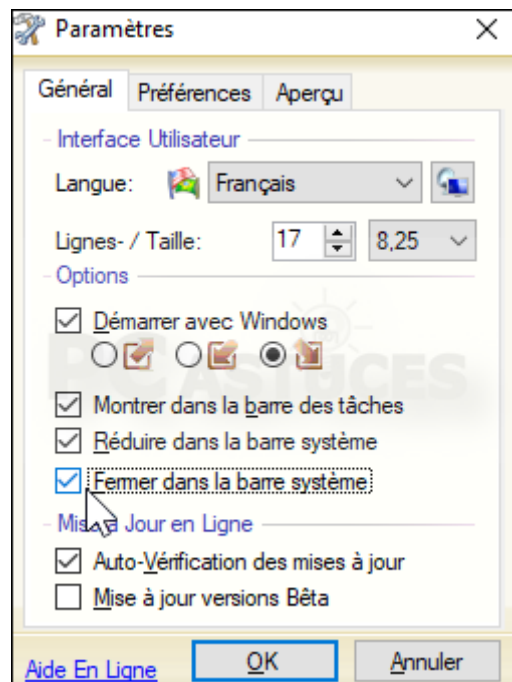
Paramètres

Général Préférences Aperçu

Interface Utilisateur

Langue: Français

Lignes- / Taille: 17 8,25

Options

Démarrer avec Windows

PC ASTUCES

Montrer dans la barre des tâches

Réduire dans la barre système

Fermer dans la barre système

Mise à Jour en Ligne

Auto-Vérification des mises à jour

Mise à jour versions Bêta

Aide En Ligne OK Annuler